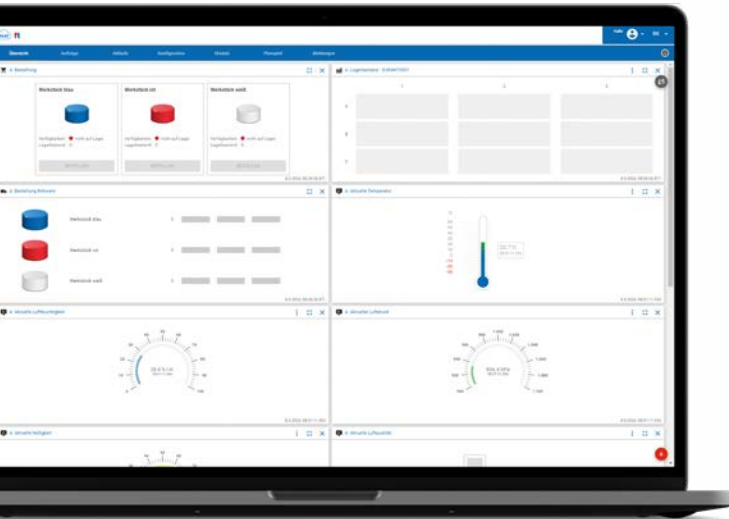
Übersicht Aufträge Abläufe Konfiguration Modelle Planspiel Werkzeuge

Bestellung

Werkstück blau

Werkstück rot

Werkstück weiß

Lagerbestand

Bestellung Rohware

Werkstück blau

Werkstück rot

Werkstück weiß

Aktuelle Temperatur

Aktuelle Luftfeuchtigkeit

Aktueller Luftdruck

Aktuelle Helligkeit

Aktuelle Luftqualität